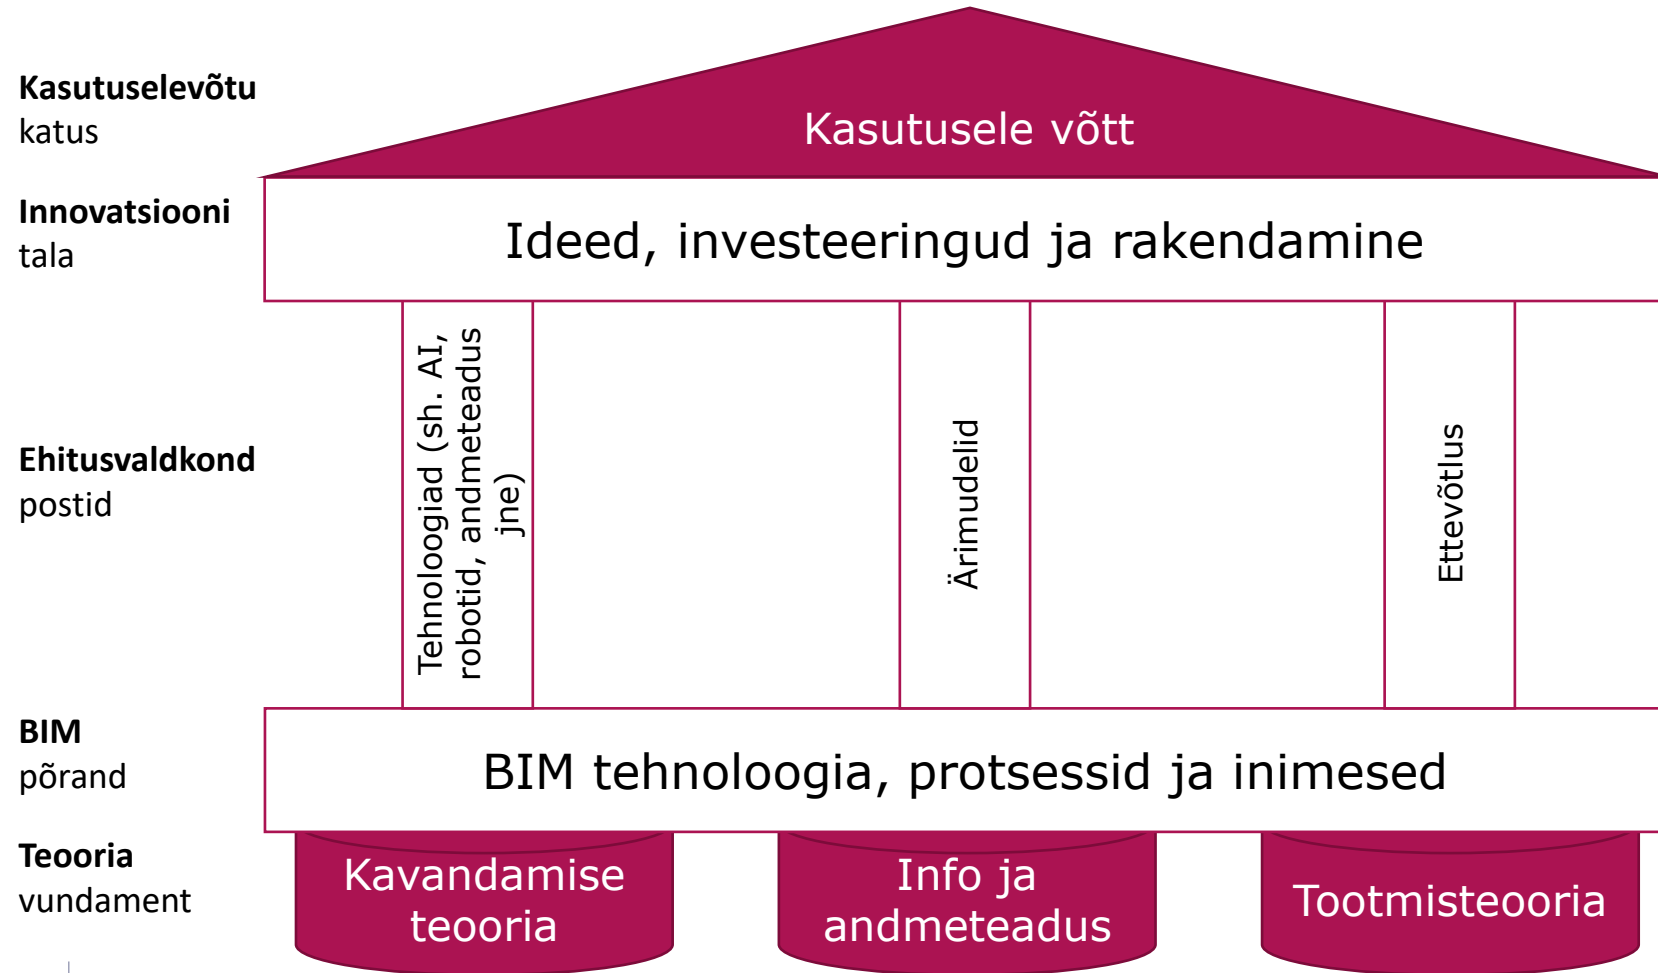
Kasutuselevõtu katus

Kasutusele võtt

Innovatsiooni tala

Ideed, investeeringud ja rakendamine

Ehitusvaldkond postid

Tehnoloogiad (sh. AI, robotid, andmeteadus jne)

Ärimudelid

Ettevõtlus

BIM põrand

BIM tehnoloogia, protsessid ja inimesed

Teooria vundament

Kavandamise teooria

Info ja andmeteadus

Tootmisteooria